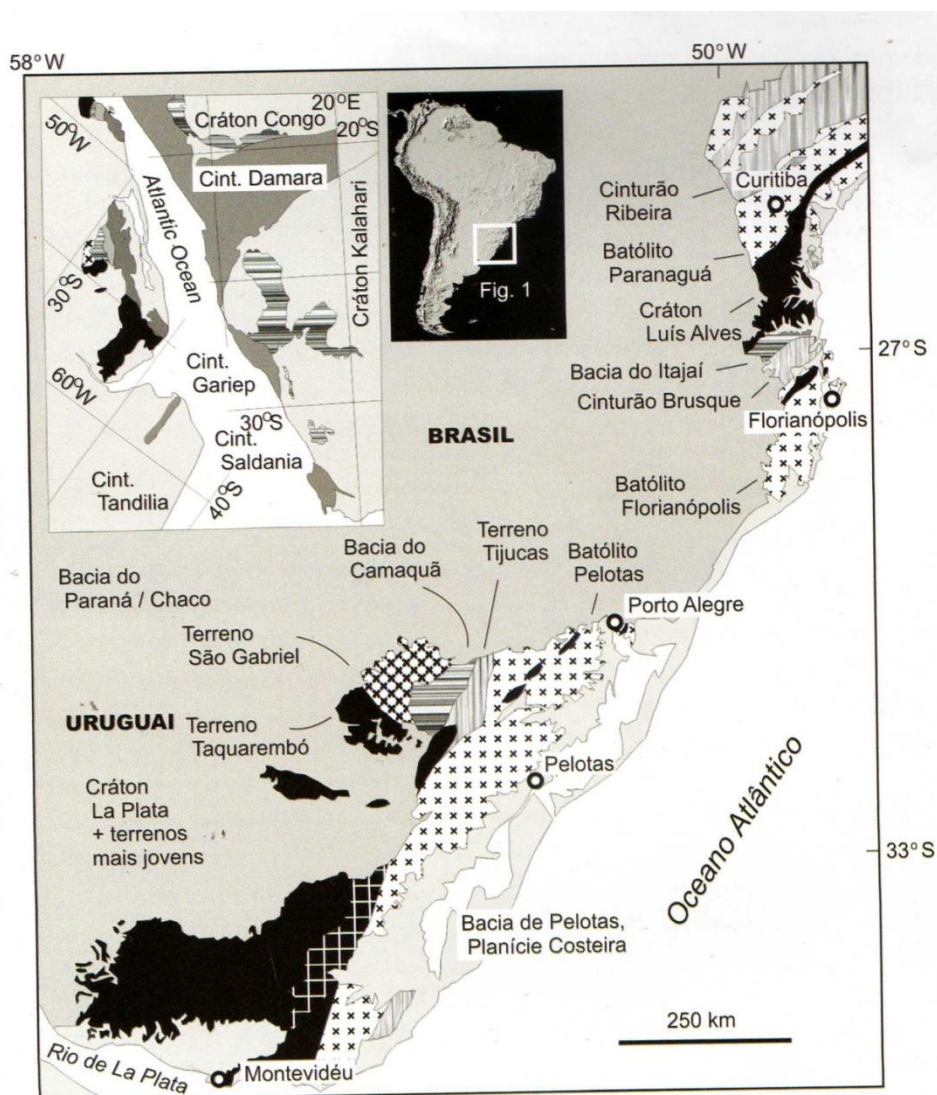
58° W

50° W

Cráton Congo
20°E
20°S
50°W
Cint. Damara
Atlantic Ocean
Cráton Kalahari
30°S
60°W
Cint. Gariep
30°S
Cint. Saldania
40°S
Cint. Tandilia

Fig. 1

Cinturão Ribeira
Curitiba
Batólito Paranaguá
Cráton Luís Alves
27° S
Bacia do Itajaí
Cinturão Brusque
Florianópolis
BRASIL
Batólito Florianópolis
Bacia do Camaquã
Terreno Tijucas
Batólito Pelotas
Bacia do Paraná / Chaco
Porto Alegre
Terreno São Gabriel
URUGUAI
Terreno Taquarembó
Pelotas
Cráton La Plata + terrenos mais jovens
Oceano Atlântico
33° S
Bacia de Pelotas, Planície Costeira
250 km
Rio de La Plata
Montevidéu